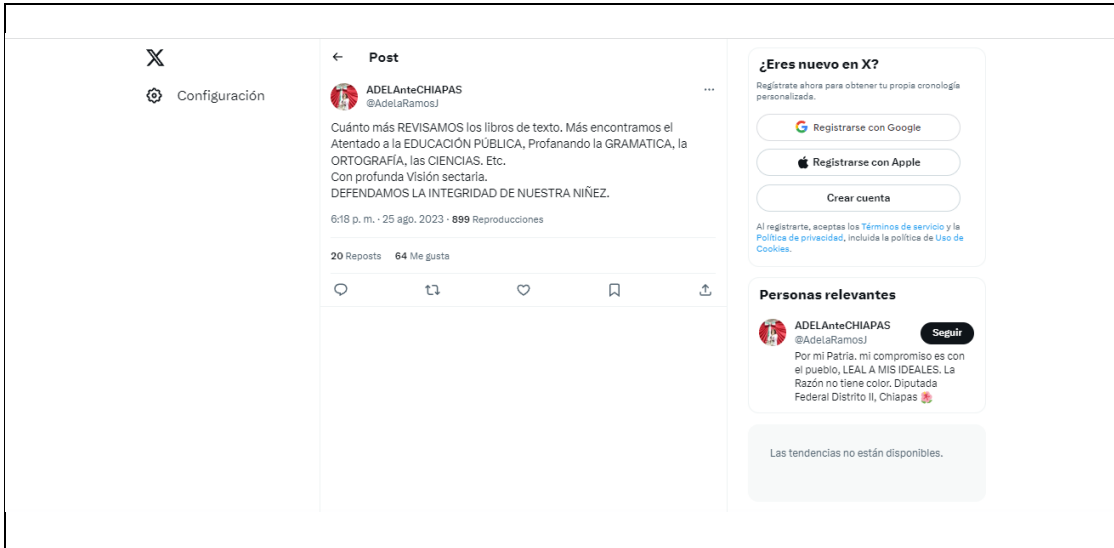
X

Configuración

Post

ADELAnteCHIAPAS
@AdelaRamosJ

Cuánto más REVISAMOS los libros de texto. Más encontramos el Atentado a la EDUCACIÓN PÚBLICA, Profanando la GRAMATICA, la ORTOGRAFÍA, las CIENCIAS. Etc.
Con profunda Visión sectaria.
DEFENDAMOS LA INTEGRIDAD DE NUESTRA NIÑEZ.

6:18 p. m. · 25 ago. 2023 · 899 Reproducciones

20 Reposts 64 Me gusta

¿Eres nuevo en X?

Regístrate ahora para obtener tu propia cronología personalizada.

Registrarse con Google

Registrarse con Apple

Crear cuenta

Al registrarte, aceptas los Términos de servicio y la Política de privacidad, incluida la política de Uso de Cookies.

Personas relevantes

ADELAnteCHIAPAS
@AdelaRamosJ
Seguir

Por mi Patria. mi compromiso es con el pueblo, LEAL A MIS IDEALES. La Razón no tiene color. Diputada Federal Distrito II, Chiapas

Las tendencias no están disponibles.